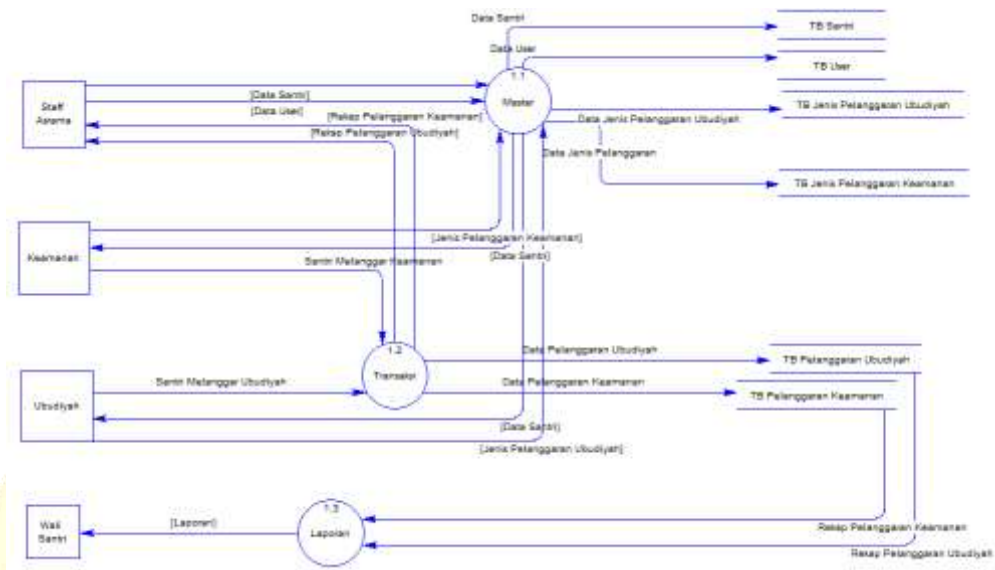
Data Santri
Data User
TB Santri
TB User
1.1
Master
Staff Asrama
[Data Santri]
[Data User]
[Rekap Pelanggaran Keamanan]
[Rekap Pelanggaran Ubudiyah]
Data Jenis Pelanggaran Ubudiyah
TB Jenis Pelanggaran Ubudiyah
Data Jenis Pelanggaran
TB Jenis Pelanggaran Keamanan
Keamanan
[Jenis Pelanggaran Keamanan]
[Data Santri]
Santri Melanggar Keamanan
1.2
Transaksi
Data Pelanggaran Ubudiyah
TB Pelanggaran Ubudiyah
Ubudiyah
Santri Melanggar Ubudiyah
Data Pelanggaran Keamanan
TB Pelanggaran Keamanan
[Data Santri]
[Jenis Pelanggaran Ubudiyah]
Wali Santri
[Laporan]
1.3
Laporan
Rekap Pelanggaran Keamanan
Rekap Pelanggaran Ubudiyah